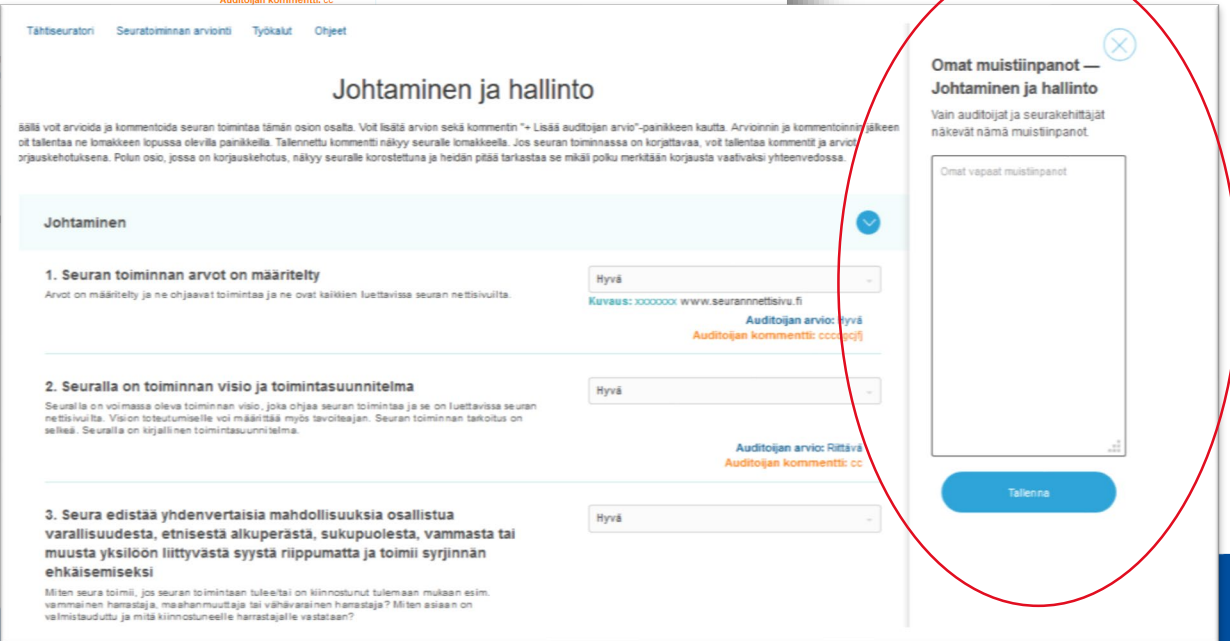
Auditoijan kommentti: cc

Tähtiseuratori Seuratoiminnan arviointi Työkalut Ohjeet

Johtaminen ja hallinto

äällä voit arvioida ja kommentoida seuran toimintaa tämän osion osalta. Voit lisätä arvion sekä kommentin "+ Lisää auditoijan arvio"-painikkeen kautta. Arvioinnin ja kommentoinnin jälkeen voit tallentaa ne lomakkeen lopussa olevilla painikkeilla. Tallennettu kommentti näkyy seuralle lomakkeella. Jos seuran toiminnassa on korjattavaa, voit tallentaa kommentit ja arviot orjauskehotuksena. Polun osio, jossa on korjauskehotus, näkyy seuralle korostettuna ja heidän pitää tarkastaa se mikäli polku merkitään korjausta vaativaksi yhteenvedossa.

Johtaminen

1. Seuran toiminnan arvot on määritelty
Arvot on määritelty ja ne ohjaavat toimintaa ja ne ovat kaikkien luettavissa seuran nettisivuilta.

Hyvä
Kuvaus: xxxxxxx www.seurannnettisivu.fi
Auditoijan arvio: Hyvä
Auditoijan kommentti: cccgcjfj

2. Seuralla on toiminnan visio ja toimintasuunnitelma
Seuralla on voimassa oleva toiminnan visio, joka ohjaa seuran toimintaa ja se on luettavissa seuran nettisivuilta. Vision toteutumiselle voi määrittää myös tavoitteajan. Seuran toiminnan tarkoitus on selkeä. Seuralla on kirjallinen toimintasuunnitelma.

Hyvä
Auditoijan arvio: Riittävä
Auditoijan kommentti: cc

3. Seura edistää yhdenvertaisia mahdollisuuksia osallistua varallisuudesta, etnisestä alkuperästä, sukupuolesta, vammasta tai muusta yksilöön liittyvästä syystä riippumatta ja toimii syrjinnän ehkäisemiseksi
Miten seura toimii, jos seuran toimintaan tulee/tai on kiinnostunut tulemaan mukaan esim. vammainen harrastaja, maahanmuuttaja tai vähävarainen harrastaja? Miten asiaan on valmistauduttu ja mitä kiinnostuneelle harrastajalle vastataan?

Hyvä

Omat muistiinpanot — Johtaminen ja hallinto
Vain auditoijat ja seurakehittäjät näkevät nämä muistiinpanot.

Omat vapaat muistiinpanot

Tallenna